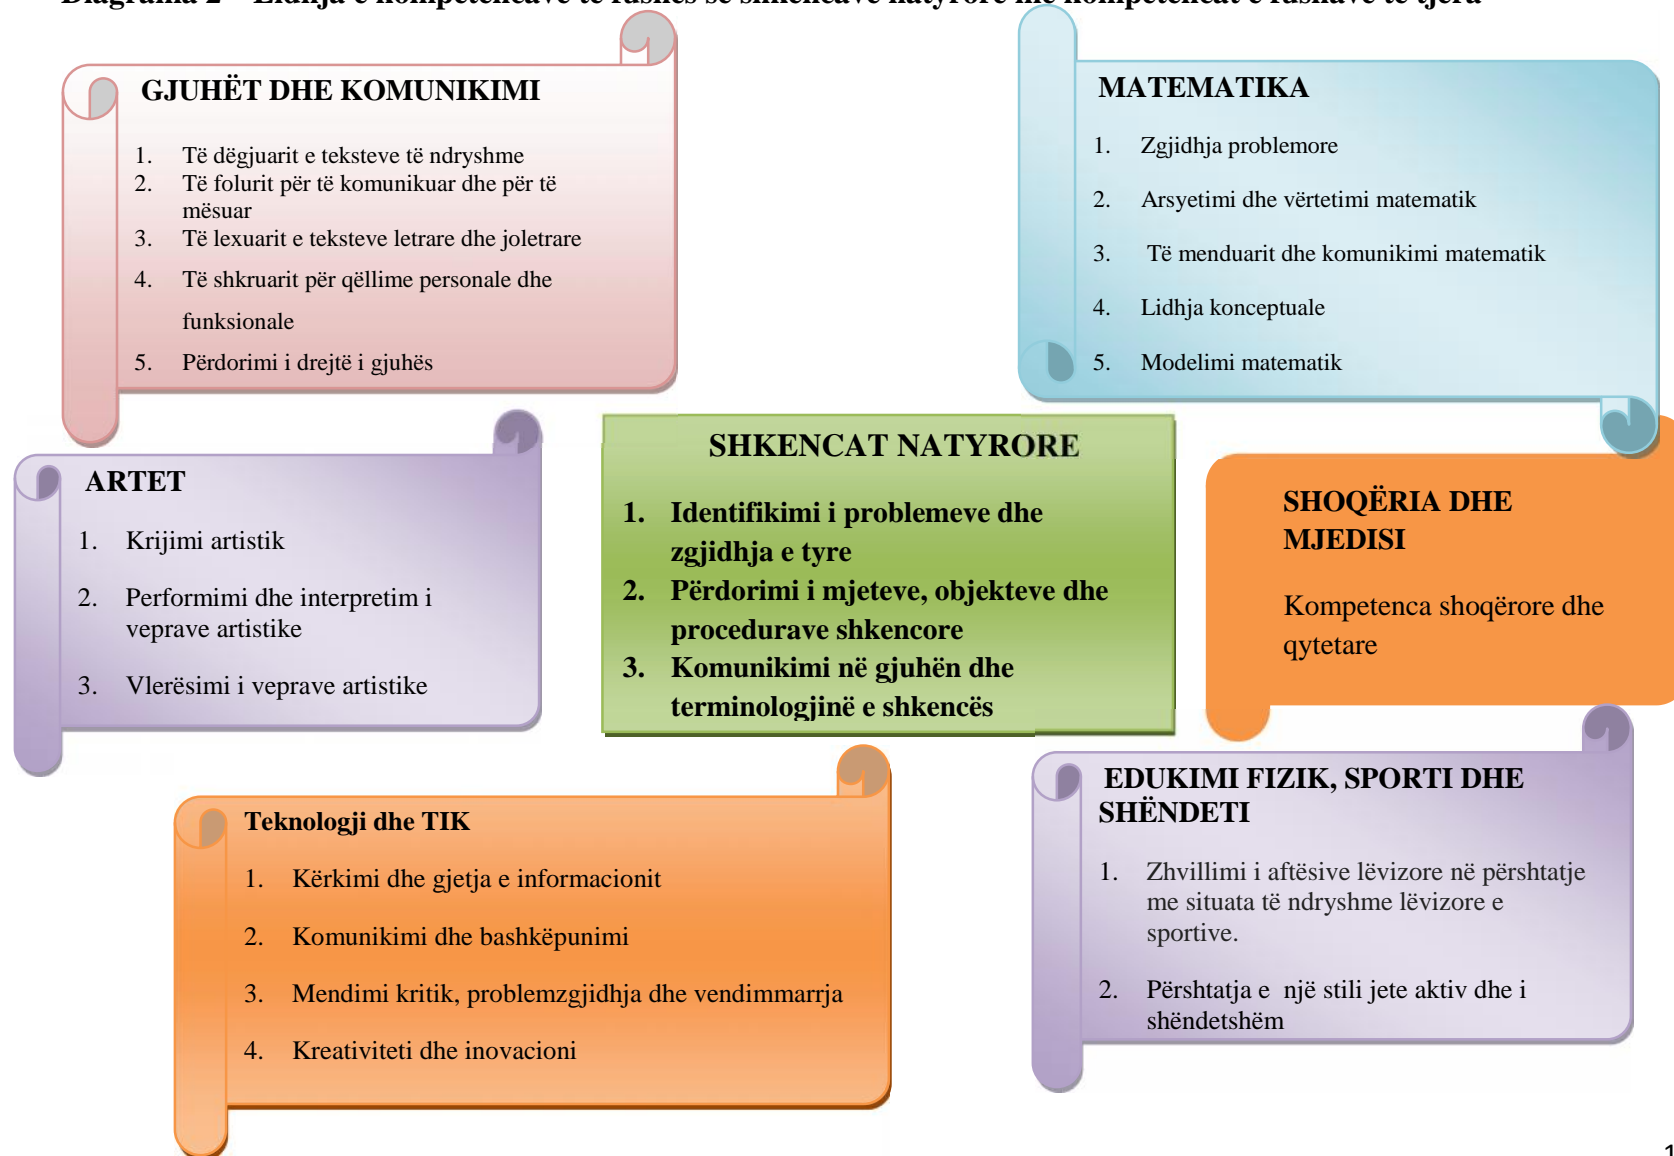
Diagrama 2 – Lidhja e kompetencave të fushës së shkencave natyrore me kompetencat e fushave të tjera

GJUHËT DHE KOMUNIKIMI

1. Të dëgjuarit e teksteve të ndryshme
2. Të folurit për të komunikuar dhe për të mësuar
3. Të lexuarit e teksteve letrare dhe joletrare
4. Të shkruarit për qëllime personale dhe funksionale
5. Përdorimi i drejtë i gjuhës

MATEMATIKA

1. Zgjidhja problemore
2. Arsyetimi dhe vërtetimi matematik
3. Të menduarit dhe komunikimi matematik
4. Lidhja konceptuale
5. Modelimi matematik

ARTET

1. Krijimi artistik
2. Performimi dhe interpretim i veprave artistike
3. Vlerësimi i veprave artistike

SHKENCAT NATYRORE

1. Identifikimi i problemeve dhe zgjidhja e tyre
2. Përdorimi i mjeteve, objekteve dhe procedurave shkencore
3. Komunikimi në gjuhën dhe terminologjinë e shkencës

SHOQËRIA DHE MJEDISI

Kompetenca shoqërore dhe qytetare

Teknologji dhe TIK

1. Kërkimi dhe gjetja e informacionit
2. Komunikimi dhe bashkëpunimi
3. Mendimi kritik, problemzgjidhja dhe vendimmarrja
4. Kreativiteti dhe inovacioni

EDUKIMI FIZIK, SPORTI DHE SHËNDETI

1. Zhvillimi i aftësive lëvizore në përshtatje me situata të ndryshme lëvizore e sportive.
2. Përshtatja e një stili jete aktiv dhe i shëndetshëm

1